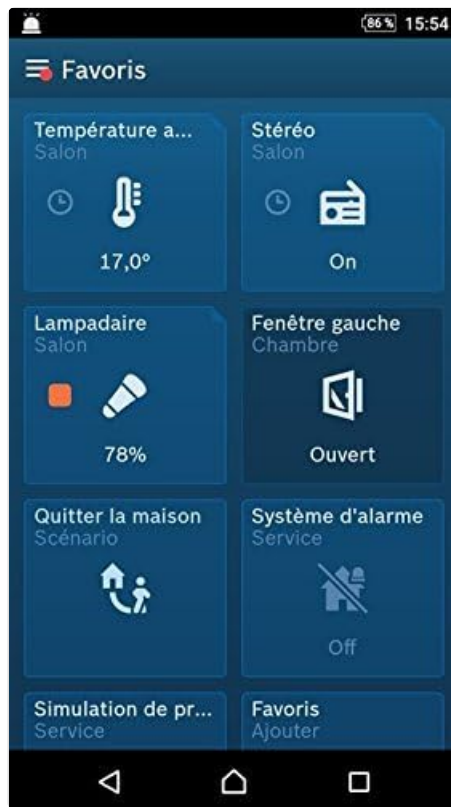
86 % 15:54

Favoris

Température a...
Salon

17,0°

Stéréo
Salon

On

Lampadaire
Salon

78%

Fenêtre gauche
Chambre

Ouvert

Quitter la maison
Scénario

Système d'alarme
Service

Off

Simulation de pr...
Service

Favoris
Ajouter